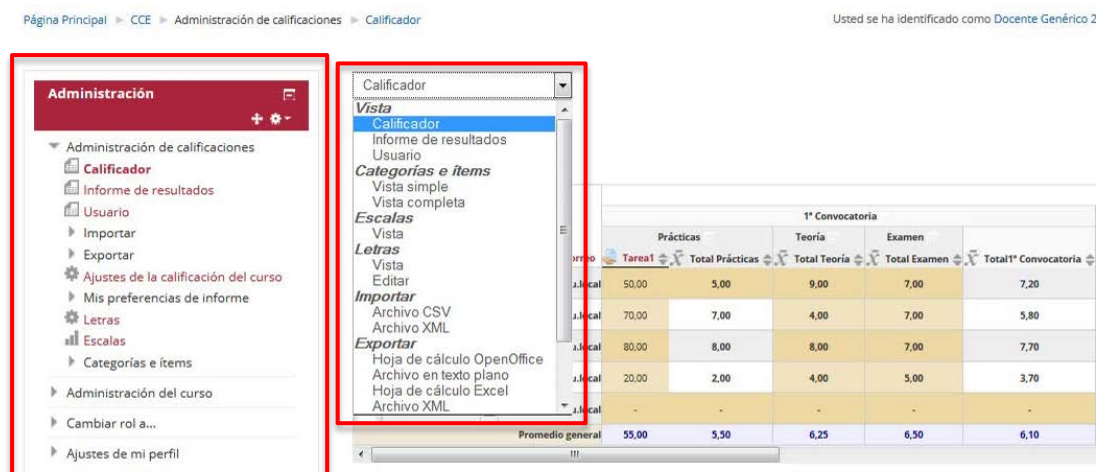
Página Principal ► CCE ► Administración de calificaciones ► Calificador

Usted se ha identificado como Docente Genérico 2

Administración

Administración de calificaciones
Calificador
Informe de resultados
Usuario
Importar
Exportar
Ajustes de la calificación del curso
Mis preferencias de informe
Letras
Escalas
Categorías e ítems

Administración del curso

Cambiar rol a...

Ajustes de mi perfil

Calificador

Vista
Calificador
Informe de resultados
Usuario
Categorías e ítems
Vista simple
Vista completa
Escalas
Vista
Letras
Vista
Editar
Importar
Archivo CSV
Archivo XML
Exportar
Hoja de cálculo OpenOffice
Archivo en texto plano
Hoja de cálculo Excel
Archivo XML

| | 1ª Convocatoria | | | | | |
|---|---|---|---|---|---|---|
| | Prácticas | | Teoría | Examen | | |
| orreo | Tarea1 | Total Prácticas | Total Teoría | Total Examen | Total1ª Convocatoria |
| u.local | 50,00 | 5,00 | 9,00 | 7,00 | 7,20 |
| u.local | 70,00 | 7,00 | 4,00 | 7,00 | 5,80 |
| u.local | 80,00 | 8,00 | 8,00 | 7,00 | 7,70 |
| u.local | 20,00 | 2,00 | 4,00 | 5,00 | 3,70 |
| u.local | - | - | - | - | - |
| Promedio general | 55,00 | 5,50 | 6,25 | 6,50 | 6,10 |